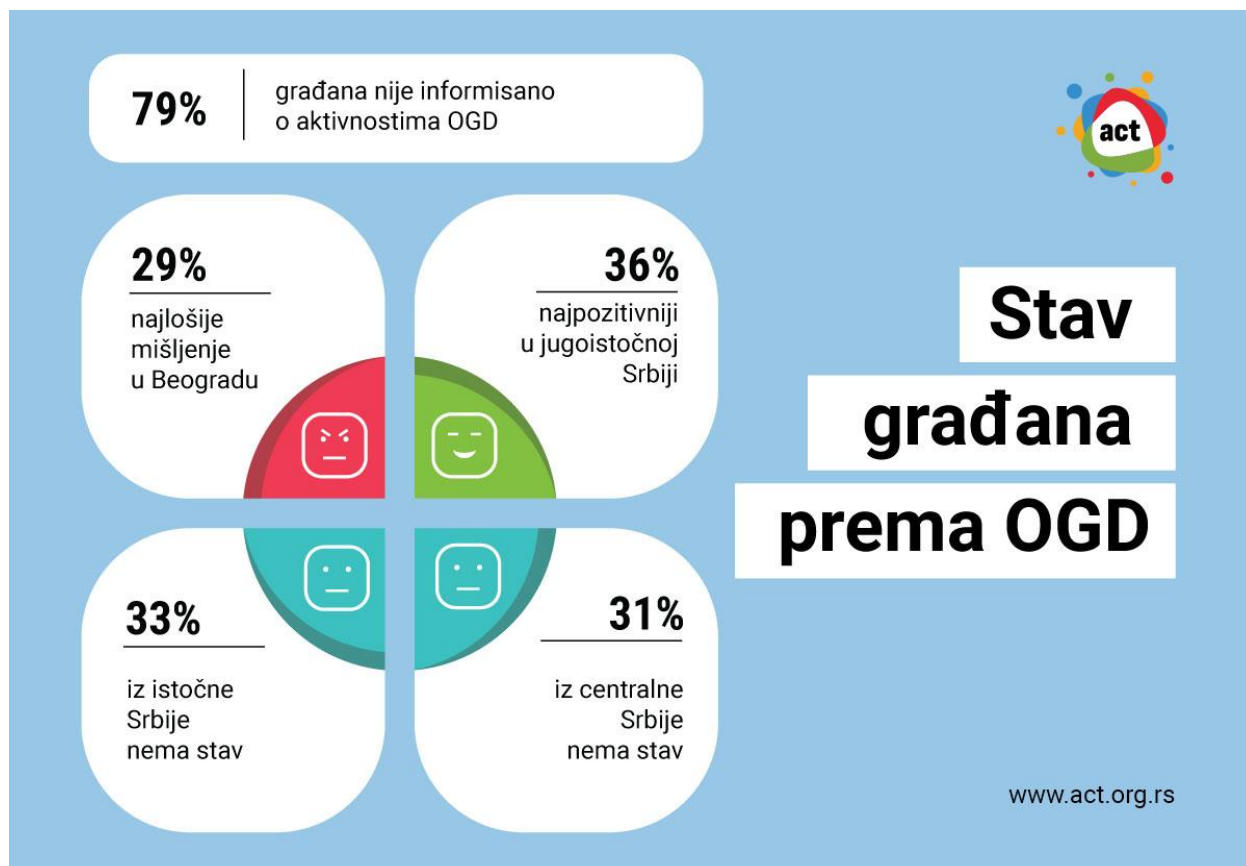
79% građana nije informisano o aktivnostima OGD

act

29%
najlošije mišljenje u Beogradu

36%
najpozitivniji u jugoistočnoj Srbiji

Stav
građana
prema OGD

33%
iz istočne Srbije nema stav

31%
iz centralne Srbije nema stav

www.act.org.rs